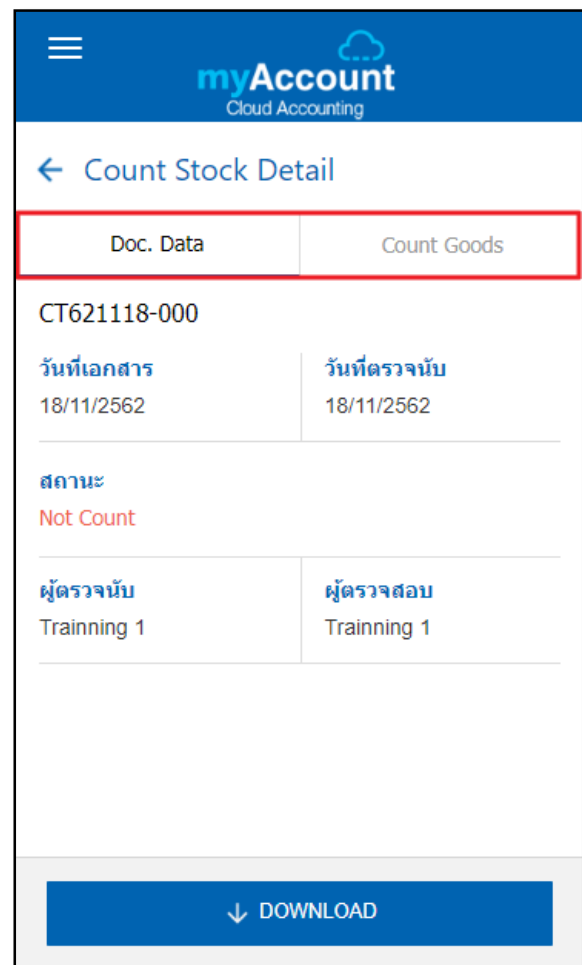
myAccount
Cloud Accounting

← Count Stock Detail

Doc. Data | Count Goods

CT621118-000

วันที่เอกสาร
18/11/2562

วันที่ตรวจนับ
18/11/2562

สถานะ
Not Count

ผู้ตรวจนับ
Trainning 1

ผู้ตรวจสอบ
Trainning 1

DOWNLOAD